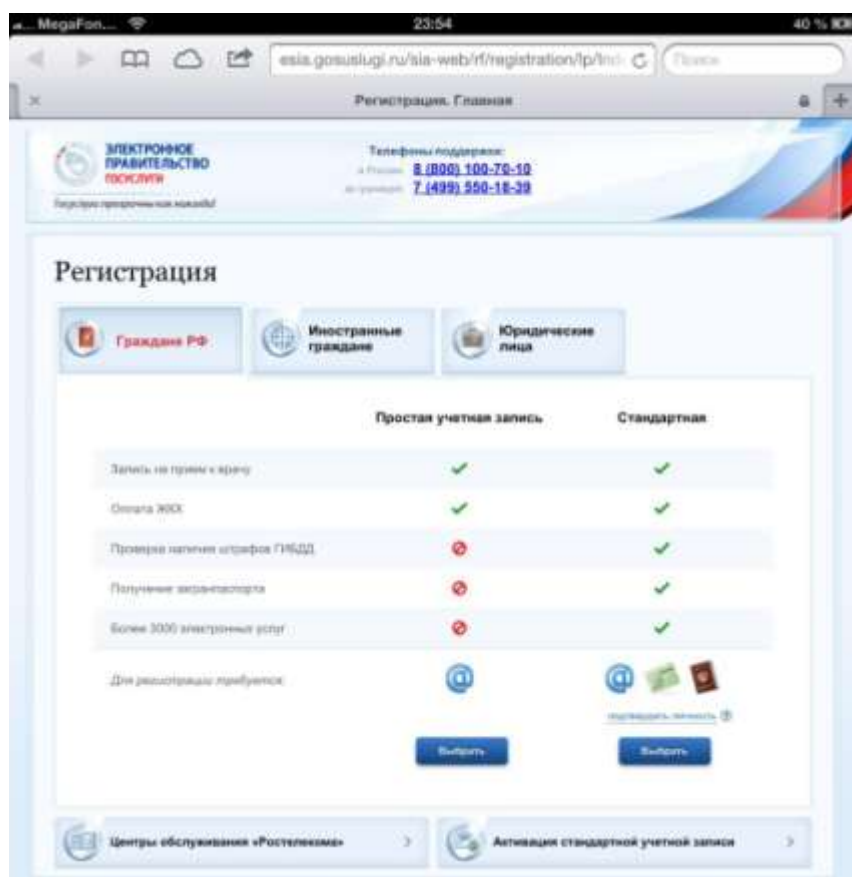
MegaFon... 23:54 40 %

esia.gosuslugi.ru/sia-web/rf/registration/lp/Ind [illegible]

Поиск

Регистрация. Главная

ЭЛЕКТРОННОЕ ПРАВИТЕЛЬСТВО ГОСУСЛУГИ

Госуслуги проще чем кажется!

Телефоны поддержки:
в России 8 (800) 100-70-10
за границей 7 (499) 550-18-39

Регистрация

Граждане РФ

Иностранные граждане

Юридические лица

| | Простая учетная запись | Стандартная |
|---|---|---|
| Запись на прием к врачу | ✓ | ✓ |
| Оплата ЖКХ | ✓ | ✓ |
| Проверка наличия штрафов ГИБДД | ⊘ | ✓ |
| Получение загранпаспорта | ⊘ | ✓ |
| Более 3000 электронных услуг | ⊘ | ✓ |
| Для регистрации требуется: | @ | @ |

подтвердить личность

Выбрать

Выбрать

Центры обслуживания «Ростелекома»

Активация стандартной учетной записи